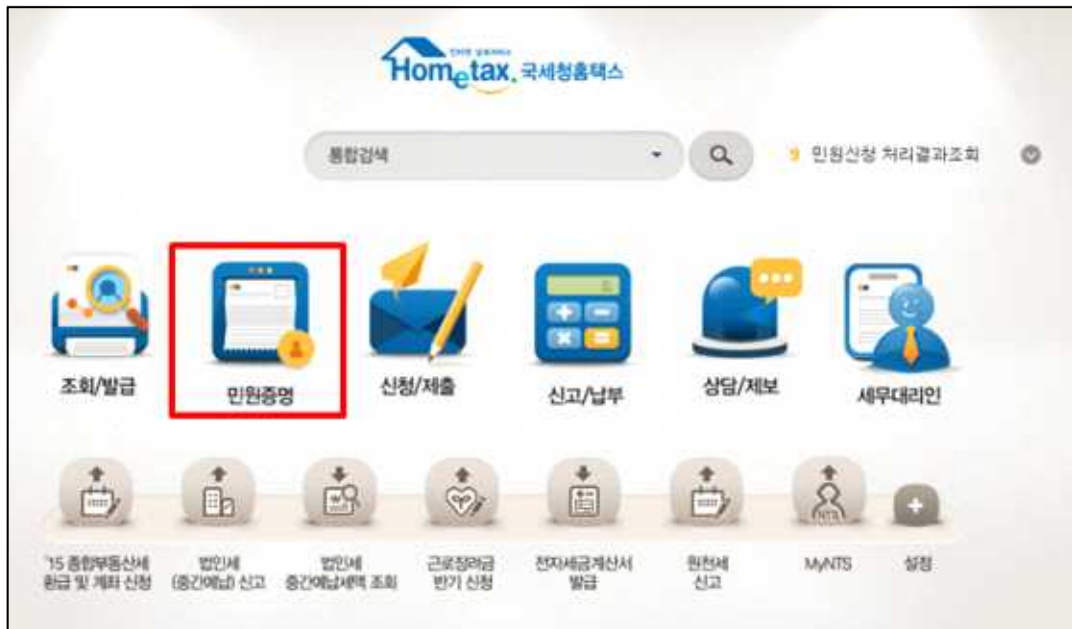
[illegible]
Hometax. 국세청홈택스

통합검색

9 민원신청 처리결과조회

조회/발급

민원증명

신청/제출

신고/납부

상담/제보

세무대리인

'15 종합부동산세 환급 및 계좌 신청

법인세 (중간예납) 신고

법인세 중간예납세액 조회

근로장려금 반기 신청

전자세금계산서 발급

원천세 신고

MyNTS

설정